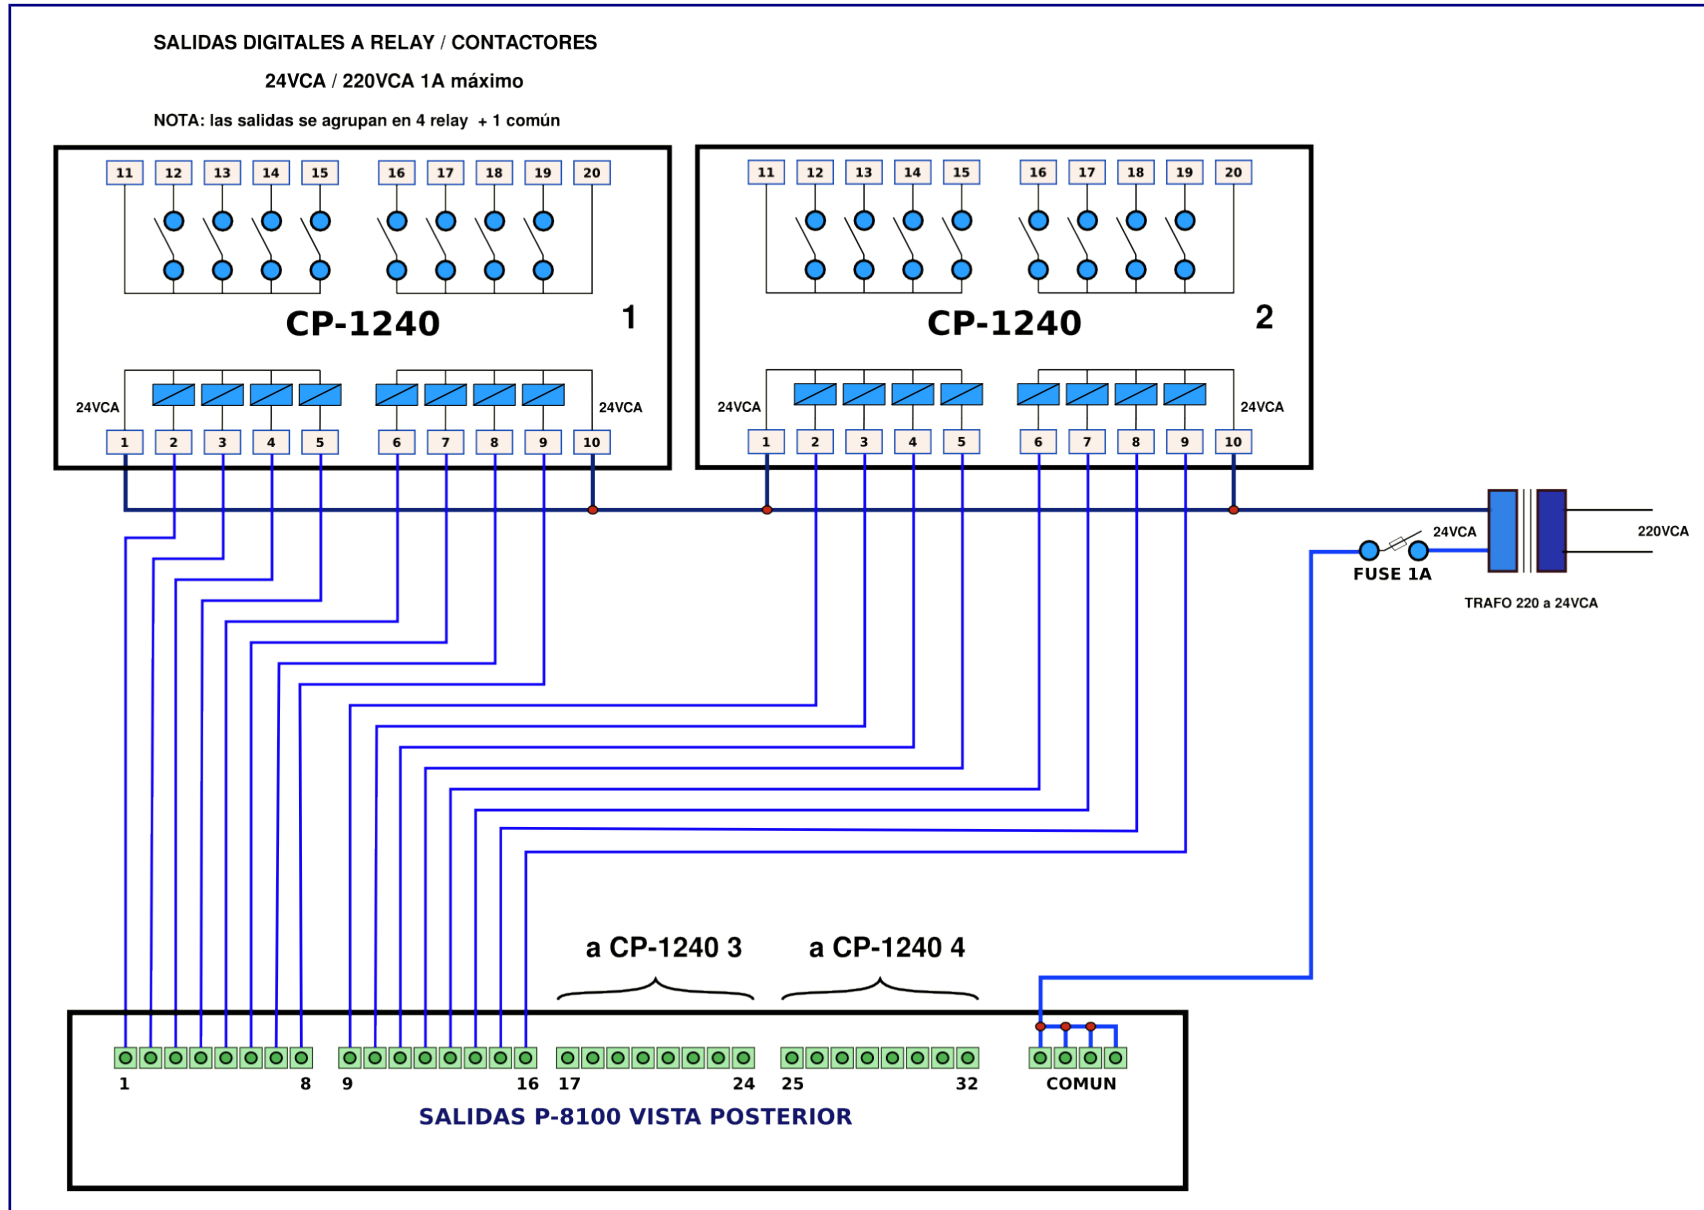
SALIDAS DIGITALES A RELAY / CONTACTORES

24VCA / 220VCA 1A máximo

NOTA: las salidas se agrupan en 4 relay + 1 común

11 12 13 14 15 16 17 18 19 20

CP-1240 1

24VCA 24VCA

1 2 3 4 5 6 7 8 9 10

11 12 13 14 15 16 17 18 19 20

CP-1240 2

24VCA 24VCA

1 2 3 4 5 6 7 8 9 10

24VCA

220VCA

FUSE 1A

TRAFO 220 a 24VCA

a CP-1240 3

a CP-1240 4

1 8 9 16 17 24 25 32 COMUN

SALIDAS P-8100 VISTA POSTERIOR